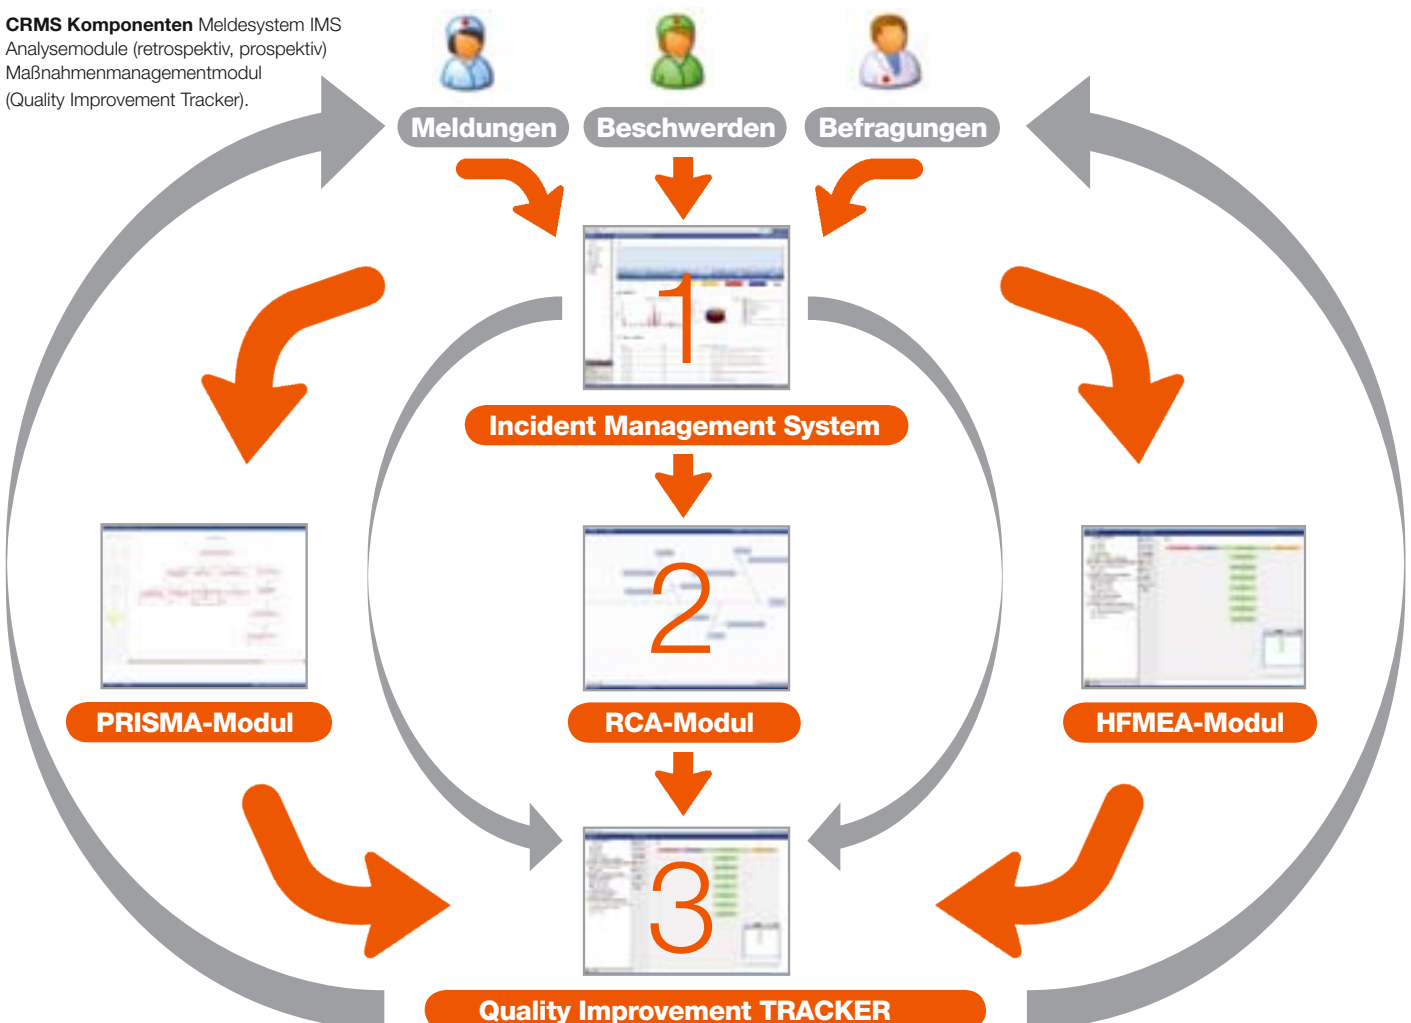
**CRMS Komponenten** Meldesystem IMS Analysemodule (retrospektiv, prospektiv) Maßnahmenmanagementmodul (Quality Improvement Tracker).

Meldungen

Beschwerden

Befragungen

1

Incident Management System

2

PRISMA-Modul

RCA-Modul

HFMEA-Modul

3

Quality Improvement TRACKER